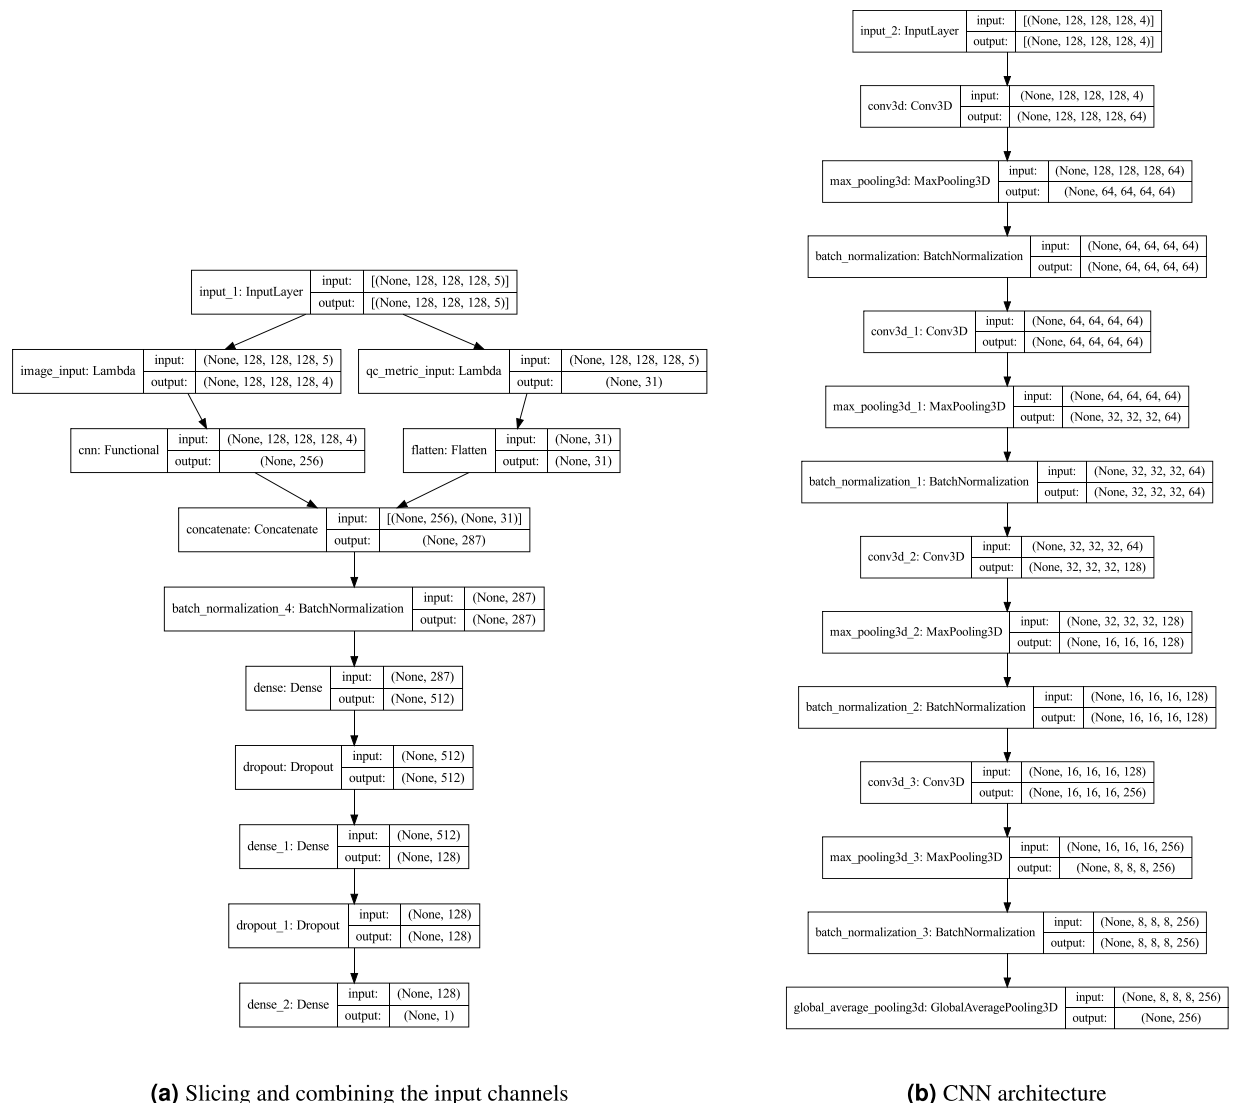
input_1: InputLayer | input: | [(None, 128, 128, 128, 5)]
output: | [(None, 128, 128, 128, 5)]

image_input: Lambda | input: | (None, 128, 128, 128, 5)
output: | (None, 128, 128, 128, 4)

qc_metric_input: Lambda | input: | (None, 128, 128, 128, 5)
output: | (None, 31)

cnn: Functional | input: | (None, 128, 128, 128, 4)
output: | (None, 256)

flatten: Flatten | input: | (None, 31)
output: | (None, 31)

concatenate: Concatenate | input: | [(None, 256), (None, 31)]
output: | (None, 287)

batch_normalization_4: BatchNormalization | input: | (None, 287)
output: | (None, 287)

dense: Dense | input: | (None, 287)
output: | (None, 512)

dropout: Dropout | input: | (None, 512)
output: | (None, 512)

dense_1: Dense | input: | (None, 512)
output: | (None, 128)

dropout_1: Dropout | input: | (None, 128)
output: | (None, 128)

dense_2: Dense | input: | (None, 128)
output: | (None, 1)

**(a)** Slicing and combining the input channels

input_2: InputLayer | input: | [(None, 128, 128, 128, 4)]
output: | [(None, 128, 128, 128, 4)]

conv3d: Conv3D | input: | (None, 128, 128, 128, 4)
output: | (None, 128, 128, 128, 64)

max_pooling3d: MaxPooling3D | input: | (None, 128, 128, 128, 64)
output: | (None, 64, 64, 64, 64)

batch_normalization: BatchNormalization | input: | (None, 64, 64, 64, 64)
output: | (None, 64, 64, 64, 64)

conv3d_1: Conv3D | input: | (None, 64, 64, 64, 64)
output: | (None, 64, 64, 64, 64)

max_pooling3d_1: MaxPooling3D | input: | (None, 64, 64, 64, 64)
output: | (None, 32, 32, 32, 64)

batch_normalization_1: BatchNormalization | input: | (None, 32, 32, 32, 64)
output: | (None, 32, 32, 32, 64)

conv3d_2: Conv3D | input: | (None, 32, 32, 32, 64)
output: | (None, 32, 32, 32, 128)

max_pooling3d_2: MaxPooling3D | input: | (None, 32, 32, 32, 128)
output: | (None, 16, 16, 16, 128)

batch_normalization_2: BatchNormalization | input: | (None, 16, 16, 16, 128)
output: | (None, 16, 16, 16, 128)

conv3d_3: Conv3D | input: | (None, 16, 16, 16, 128)
output: | (None, 16, 16, 16, 256)

max_pooling3d_3: MaxPooling3D | input: | (None, 16, 16, 16, 256)
output: | (None, 8, 8, 8, 256)

batch_normalization_3: BatchNormalization | input: | (None, 8, 8, 8, 256)
output: | (None, 8, 8, 8, 256)

global_average_pooling3d: GlobalAveragePooling3D | input: | (None, 8, 8, 8, 256)
output: | (None, 256)

**(b)** CNN architecture